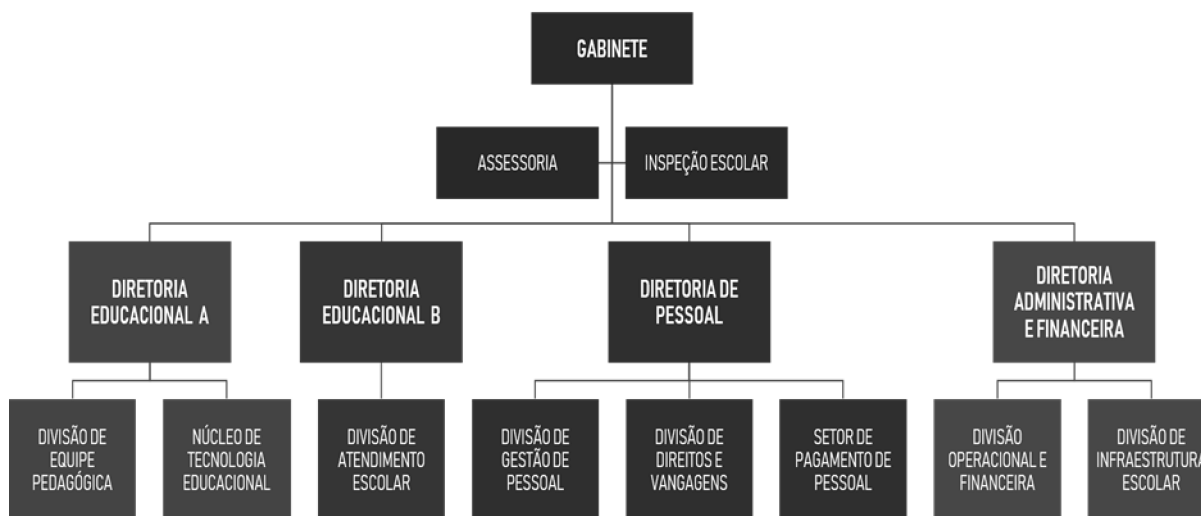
GABINETE

ASSESSORIA

INSPEÇÃO ESCOLAR

DIRETORIA EDUCACIONAL A

DIRETORIA EDUCACIONAL B

DIRETORIA DE PESSOAL

DIRETORIA ADMINISTRATIVA E FINANCEIRA

DIVISÃO DE EQUIPE PEDAGÓGICA

NÚCLEO DE TECNOLOGIA EDUCACIONAL

DIVISÃO DE ATENDIMENTO ESCOLAR

DIVISÃO DE GESTÃO DE PESSOAL

DIVISÃO DE DIREITOS E VANGAGENS

SETOR DE PAGAMENTO DE PESSOAL

DIVISÃO OPERACIONAL E FINANCEIRA

DIVISÃO DE INFRAESTRUTURA ESCOLAR